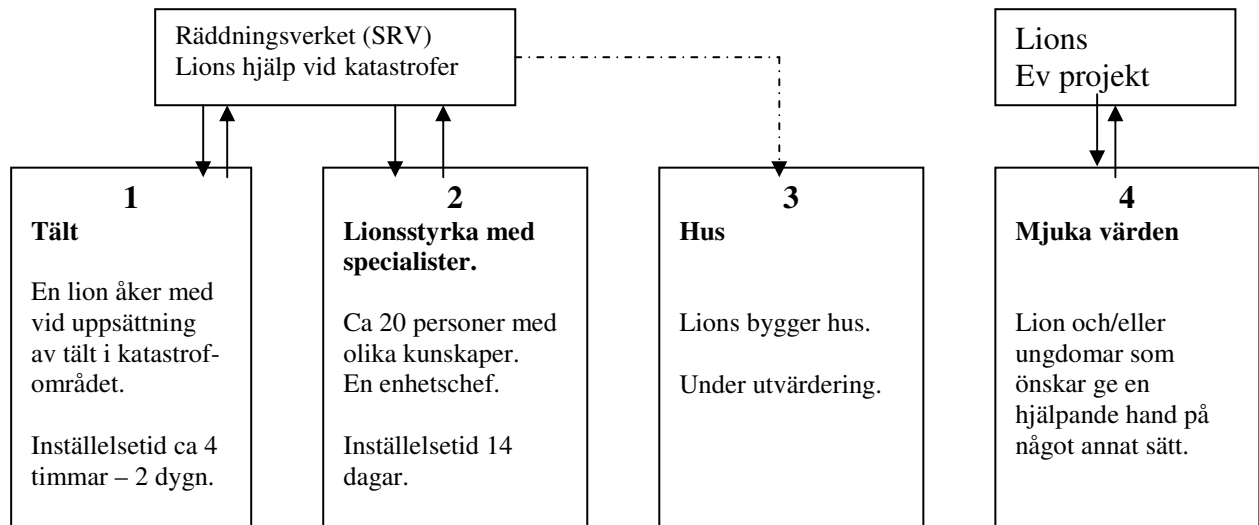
Räddningsverket (SRV)
Lions hjälp vid katastrofer

Lions
Ev projekt

1
**Tält**

En lion åker med vid uppsättning av tält i katastrofområdet.

Inställelsetid ca 4 timmar – 2 dygn.

2
**Lionsstyrka med specialister.**

Ca 20 personer med olika kunskaper.
En enhetschef.

Inställelsetid 14 dagar.

3
**Hus**

Lions bygger hus.

Under utvärdering.

4
**Mjuka värden**

Lion och/eller ungdomar som önskar ge en hjälpande hand på något annat sätt.